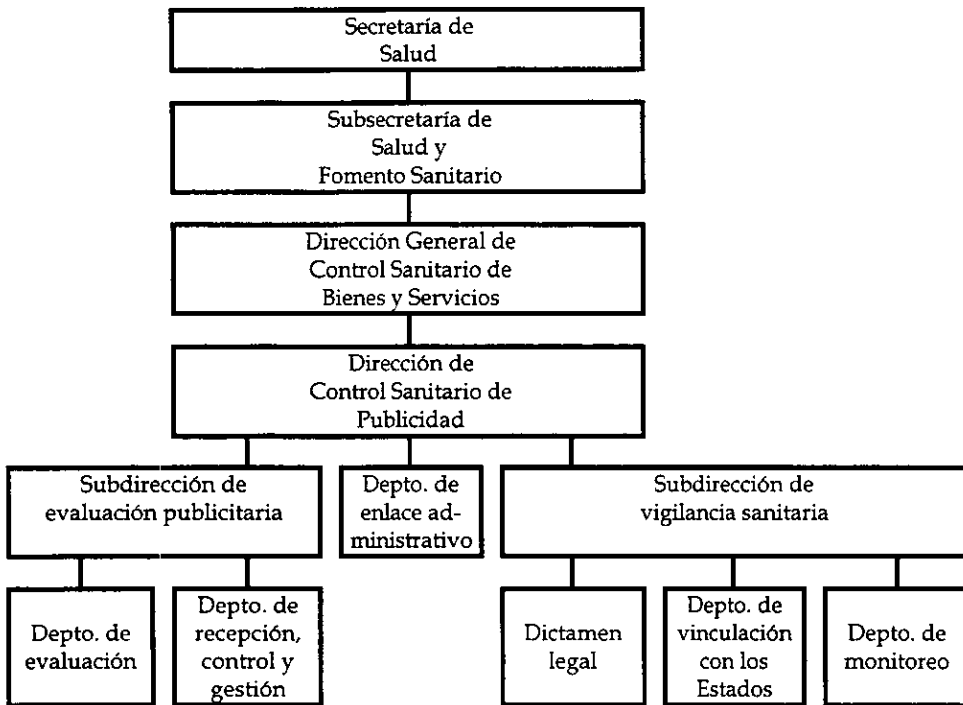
Secretaría de Salud

Subsecretaría de Salud y Fomento Sanitario

Dirección General de Control Sanitario de Bienes y Servicios

Dirección de Control Sanitario de Publicidad

Subdirección de evaluación publicitaria

Depto. de enlace administrativo

Subdirección de vigilancia sanitaria

Depto. de evaluación

Depto. de recepción, control y gestión

Dictamen legal

Depto. de vinculación con los Estados

Depto. de monitoreo